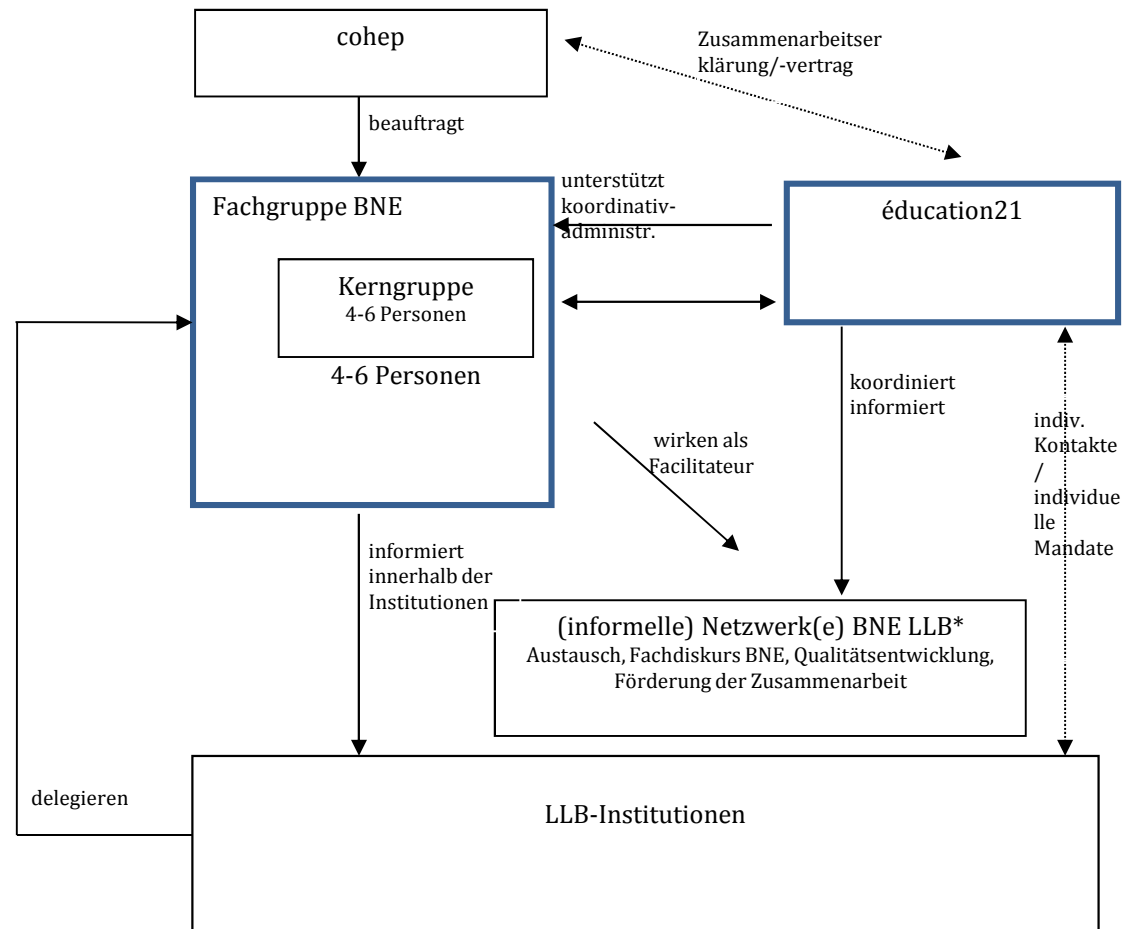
cohep

Zusammenarbeitser klärung/-vertrag

beauftragt

Fachgruppe BNE

unterstützt koordinativ-administr.

éducation21

Kerngruppe
4-6 Personen

4-6 Personen

koordiniert informiert

wirken als Facilitateur

indiv. Kontakte / individuelle Mandate

informiert innerhalb der Institutionen

(informelle) Netzwerk(e) BNE LLB*
Austausch, Fachdiskurs BNE, Qualitätsentwicklung, Förderung der Zusammenarbeit

delegieren

LLB-Institutionen